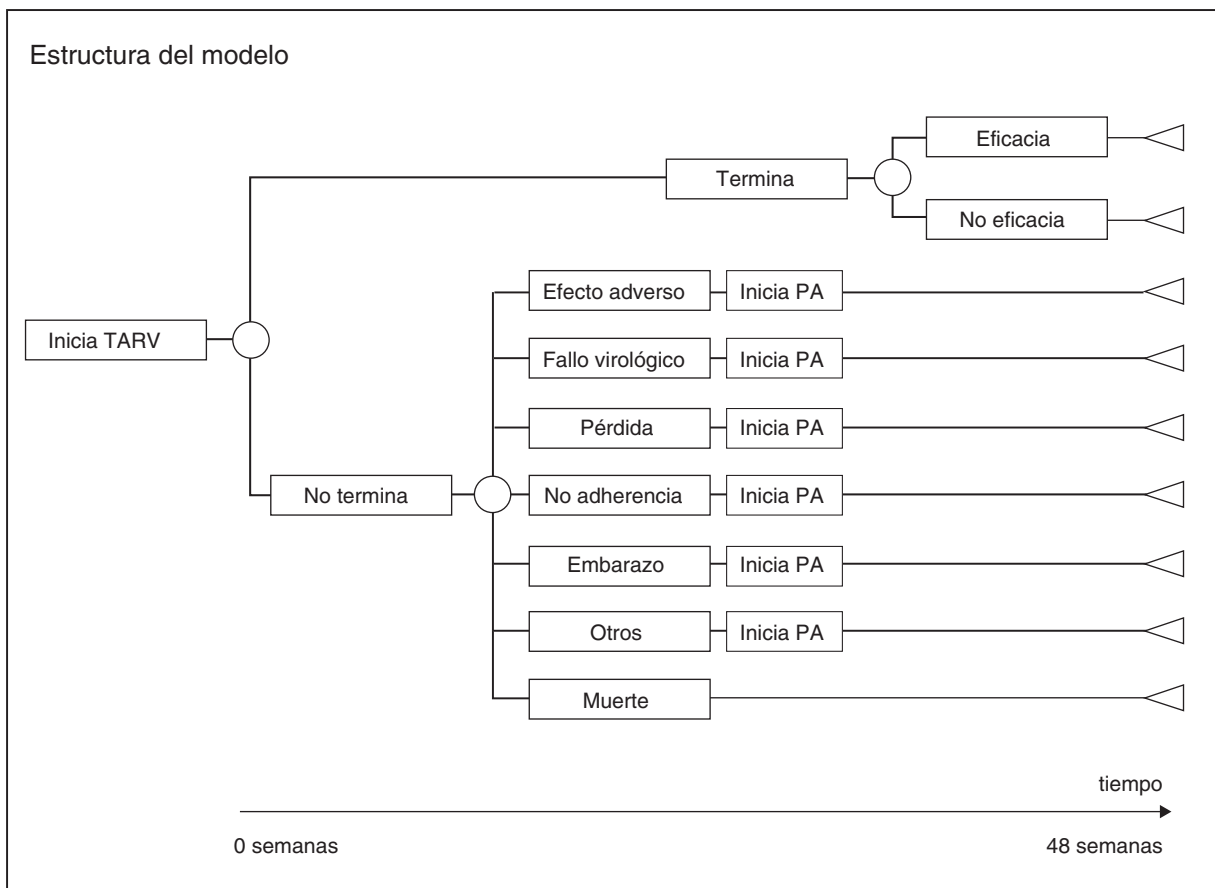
Estructura del modelo

Eficacia

Termina

No eficacia

Efecto adverso

Inicia PA

Inicia TARV

Fallo virológico

Inicia PA

Pérdida

Inicia PA

No termina

No adherencia

Inicia PA

Embarazo

Inicia PA

Otros

Inicia PA

Muerte

tiempo

0 semanas

48 semanas